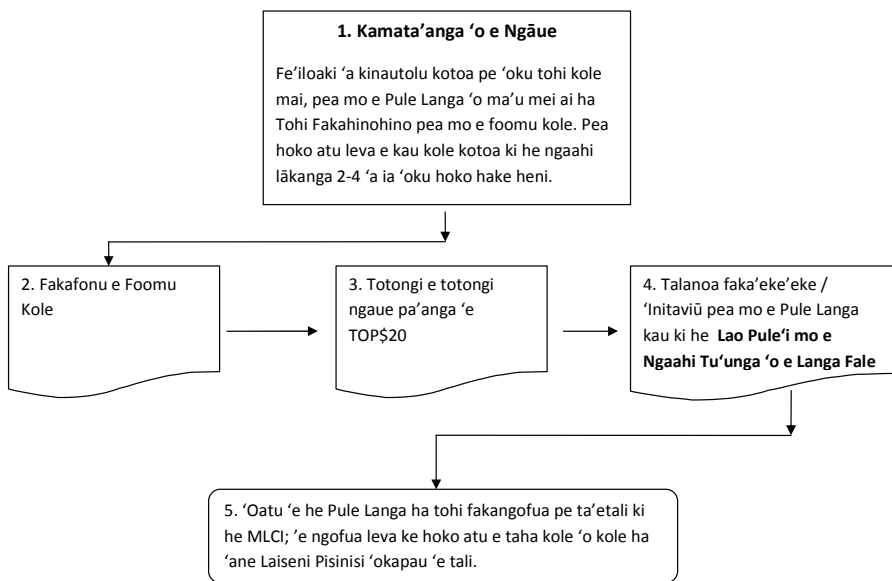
**1. Kamata'anga 'o e Ngāue**

Fe'iloaki 'a kinautolu kotoa pe 'oku tohi kole mai, pea mo e Pule Langa 'o ma'u mei ai ha Tohi Fakahinohino pea mo e foomu kole. Pea hoko atu leva e kau kole kotoa ki he ngaahi lākanga 2-4 'a ia 'oku hoko hake heni.

2. Fakafonu e Foomu Kole

3. Totongi e totongi ngaue pa'anga 'e TOP$20

4. Talanoa faka'eke'eke / 'Initaviū pea mo e Pule Langa kau ki he **Lao Pule'i mo e Ngaahi Tu'unga 'o e Langa Fale**

5. 'Oatu 'e he Pule Langa ha tohi fakangofua pe ta'etali ki he MLCI; 'e ngofua leva ke hoko atu e taha kole 'o kole ha 'ane Laiseni Pisinisi 'okapau 'e tali.